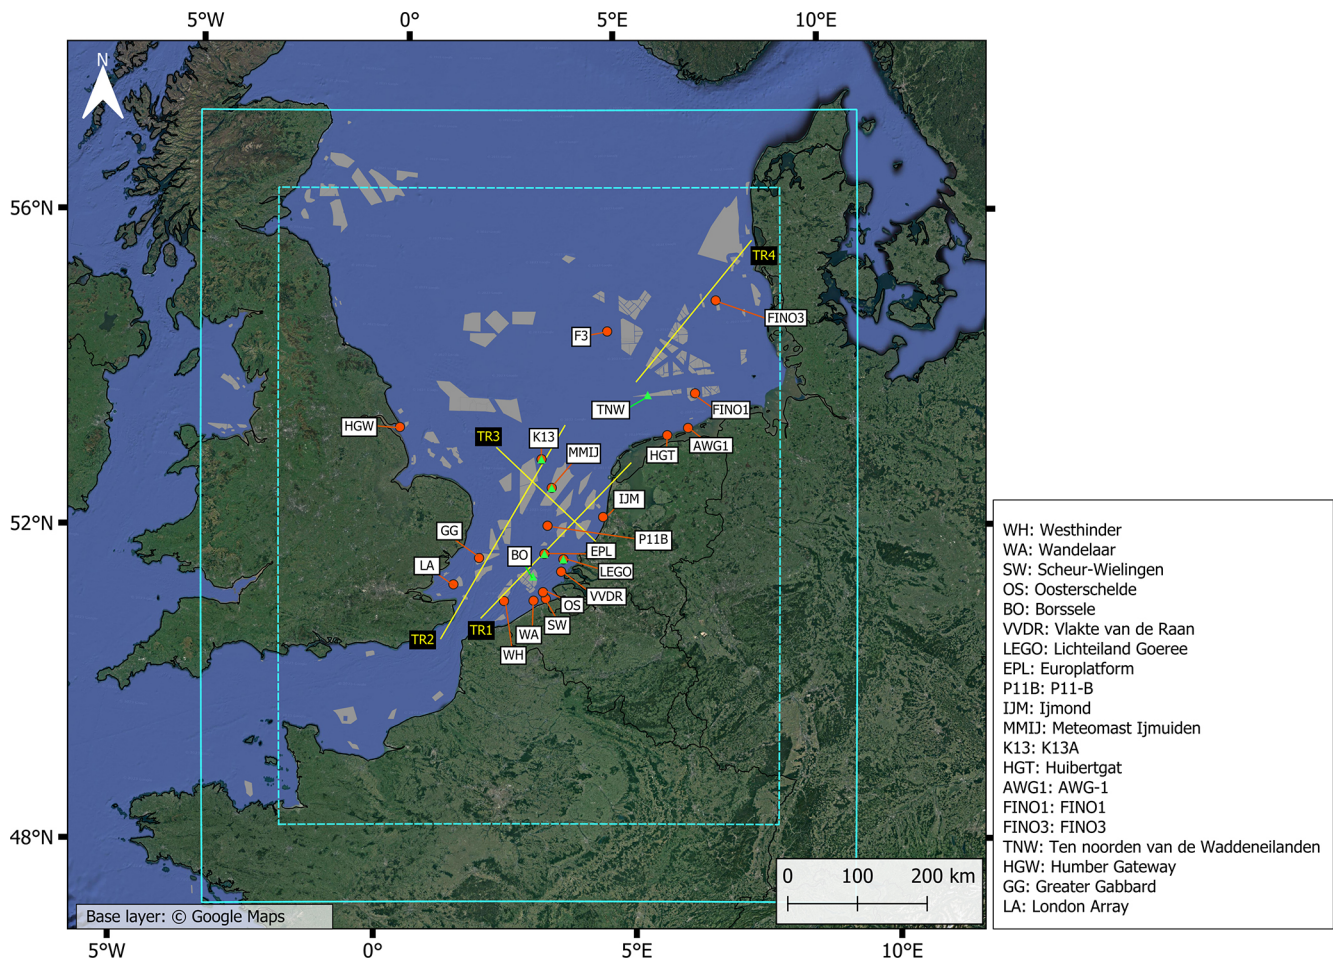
5°W 0° 5°E 10°E

N

56°N
52°N
48°N

TR4
FINO3
F3
TNW
FINO1
HGW
TR3
K13
MMIJ
HGT
AWG1
IJM
GG
P11B
EPL
BO
LEGO
LA
VVDR
OS
TR2
TR1
SW
WA
WH

WH: Westhinder
WA: Wandelaar
SW: Scheur-Wielingen
OS: Oosterschelde
BO: Borssele
VVDR: Vlakte van de Raan
LEGO: Lichteiland Goeree
EPL: Europlatform
P11B: P11-B
IJM: Ijmond
MMIJ: Meteomast Ijmuiden
K13: K13A
HGT: Huibertgat
AWG1: AWG-1
FINO1: FINO1
FINO3: FINO3
TNW: Ten noorden van de Waddeneilanden
HGW: Humber Gateway
GG: Greater Gabbard
LA: London Array

0 100 200 km

Base layer: © Google Maps

5°W 0° 5°E 10°E